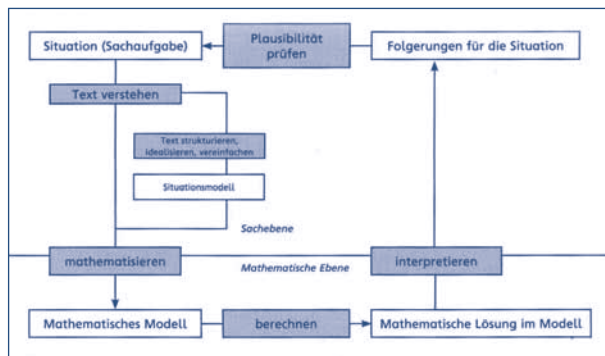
Situation (Sachaufgabe)

Plausibilität prüfen

Folgerungen für die Situation

Text verstehen

Text strukturieren, idealisieren, vereinfachen

Situationsmodell

Sachebene

mathematisieren

Mathematische Ebene

interpretieren

Mathematisches Modell

berechnen

Mathematische Lösung im Modell